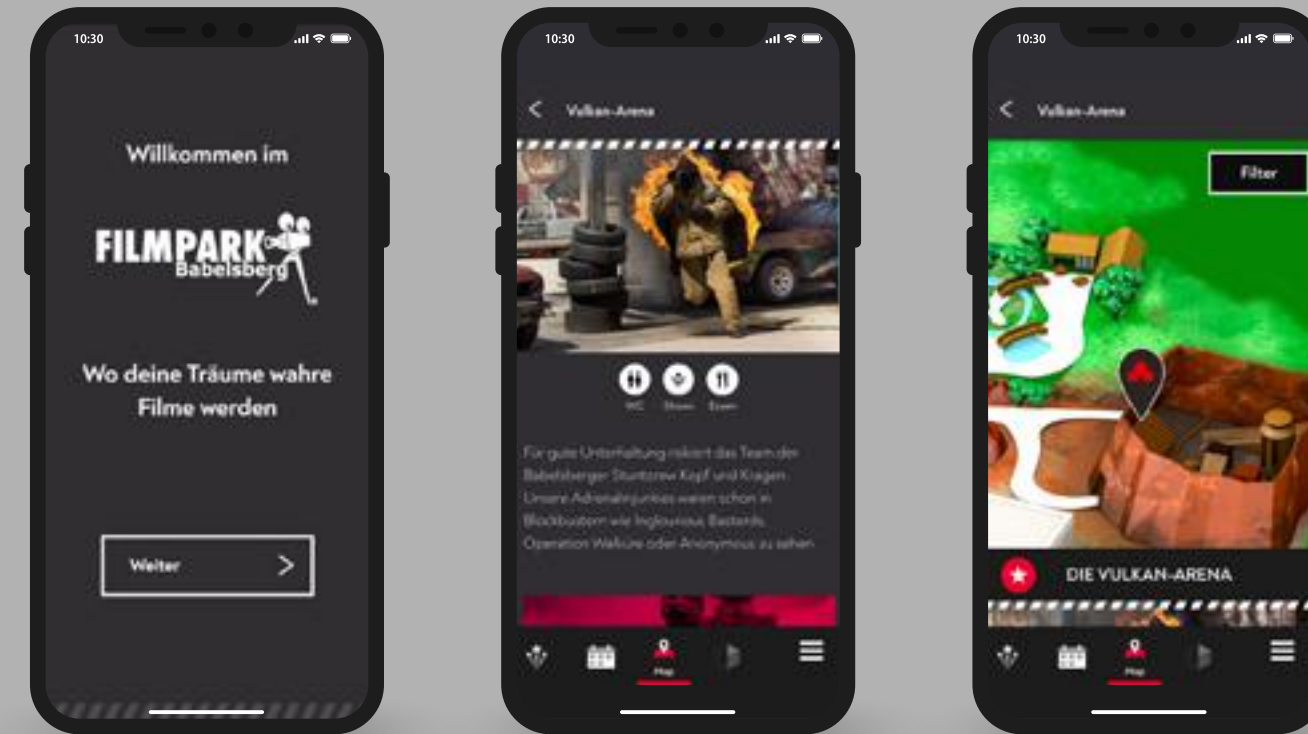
10:30

Willkommen im

FILMPARK
Babelsberg

Wo deine Träume wahre Filme werden

Weiter

10:30

Vulkan-Arena

WC Shows Essen

Für gute Unterhaltung riskiert das Team der Babelsberger Stuntcrew Kopf und Kragen. Unsere Adrenalinjunkies waren schon in Blockbustern wie Inglourious Basterds, Operation Walküre oder Anonymous zu sehen.

Map

10:30

Vulkan-Arena

Filter

DIE VULKAN-ARENA

Map